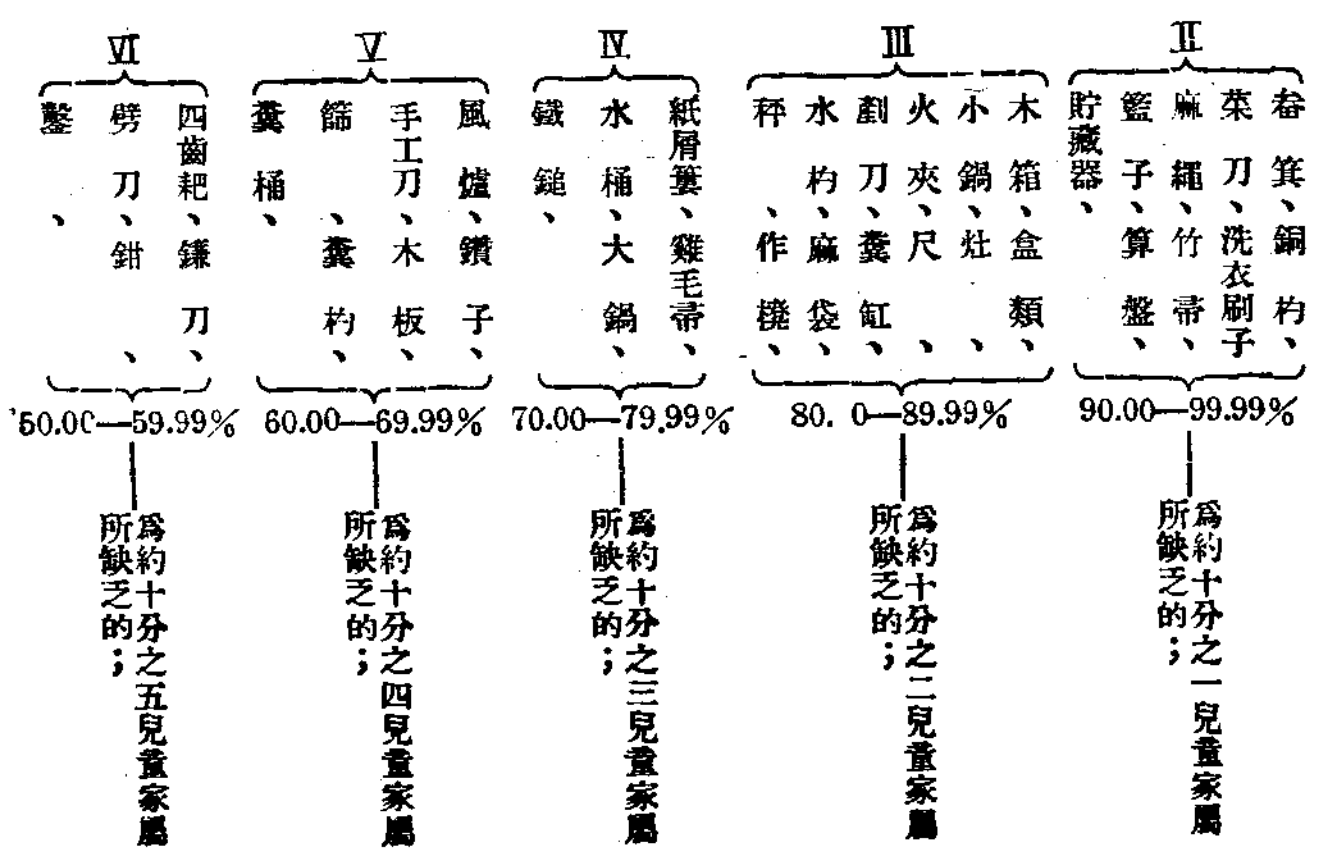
Ⅵ
鑿、
劈刀、鉗
四齒耙、鐮刀、

50.00—59.99%

為約十分之五兒童家屬所缺乏的;

Ⅴ
糞桶、
篩、糞杓、
手工刀、木板、
風爐、鑽子、

60.00—69.99%

為約十分之四兒童家屬所缺乏的;

Ⅳ
鐵鏟、
水桶、大鍋、
紙屑簍、雞毛帚、

70.00—79.99%

為約十分之三兒童家屬所缺乏的;

Ⅲ
秤、作櫈、
水杓、麻袋、
劃刀、糞缸、
火夾、尺、
小鍋、灶、
木箱、盒類、

80. 0—89.99%

為約十分之二兒童家屬所缺乏的;

Ⅱ
貯藏器、
籃子、算盤、
麻繩、竹帚、
菜刀、洗衣刷子、
畚箕、銅杓、

90.00—99.99%

為約十分之一兒童家屬所缺乏的;